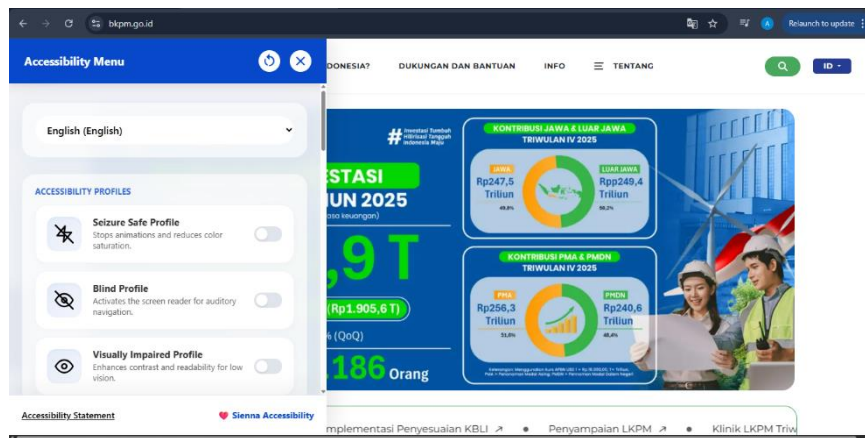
bkpm.go.id

Relaunch to update

Accessibility Menu

English (English)

ACCESSIBILITY PROFILES

Seizure Safe Profile
Stops animations and reduces color saturation.

Blind Profile
Activates the screen reader for auditory navigation.

Visually Impaired Profile
Enhances contrast and readability for low vision.

Accessibility Statement

Sienna Accessibility

DONESIA?

DUKUNGAN DAN BANTUAN

INFO

TENTANG

ID

Investasi Tumbuh Hilirisasi Tangguh Indonesia Maju

ESTASI
UN 2025
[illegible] keuangan)
,9 T
(Rp1.905,6 T)
% (QoQ)
.186 Orang

KONTRIBUSI JAWA & LUAR JAWA
TRIWULAN IV 2025

JAWA
Rp247,5 Triliun
49,8%

LUAR JAWA
Rpp249,4 Triliun
50,2%

KONTRIBUSI PMA & PMDN
TRIWULAN IV 2025

PMA
Rp256,3 Triliun
51,6%

PMDN
Rp240,6 Triliun
48,4%

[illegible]

mplementasi Penyesuaian KBLI ↗ • Penyampaian LKPM ↗ • Klinik LKPM Triw